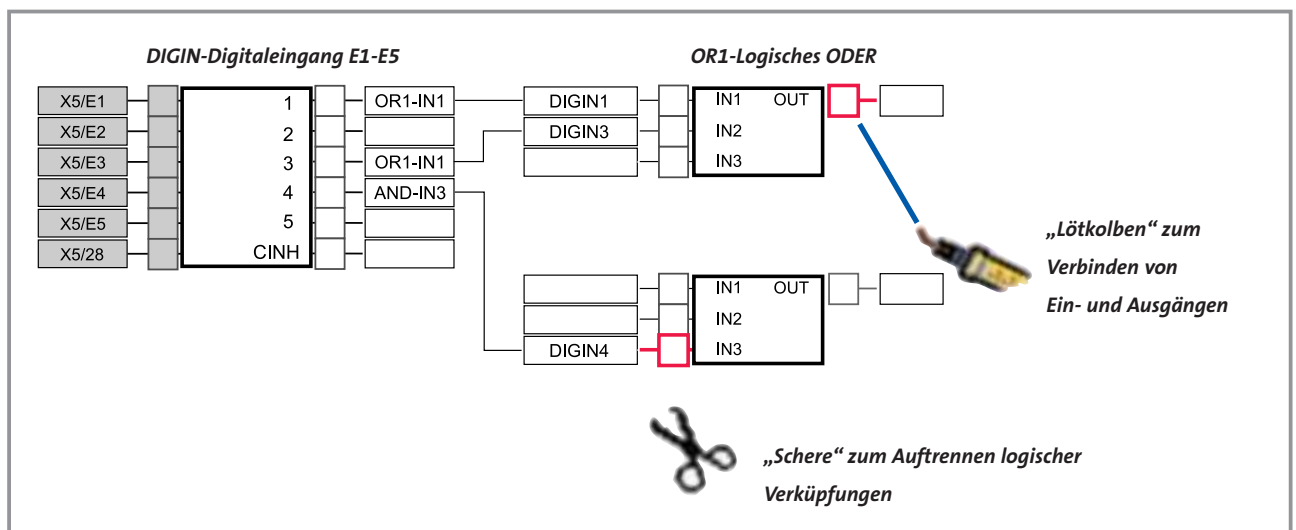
DIGIN-Digitaleingang E1-E5

OR1-Logisches ODER

X5/E1
X5/E2
X5/E3
X5/E4
X5/E5
X5/28

1
2
3
4
5
CINH

OR1-IN1

OR1-IN1
AND-IN3

DIGIN1
DIGIN3

IN1 OUT
IN2
IN3

IN1 OUT
IN2
IN3

DIGIN4

„Lötkolben“ zum Verbinden von Ein- und Ausgängen

„Schere“ zum Auftrennen logischer Verküpfungen